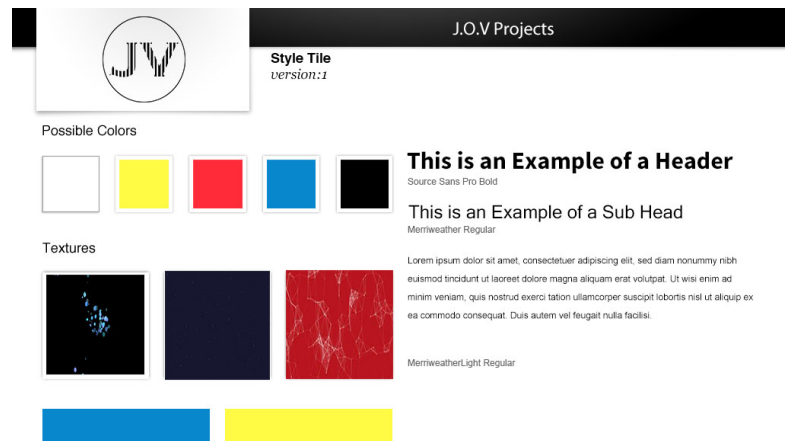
J.O.V Projects

JV

Style Tile
version:1

Possible Colors

This is an Example of a Header
Source Sans Pro Bold

This is an Example of a Sub Head
Merriweather Regular

Textures

Lorem ipsum dolor sit amet, consectetuer adipiscing elit, sed diam nonummy nibh euismod tincidunt ut laoreet dolore magna aliquam erat volutpat. Ut wisi enim ad minim veniam, quis nostrud exerci tation ullamcorper suscipit lobortis nisl ut aliquip ex ea commodo consequat. Duis autem vel feugait nulla facilisi.

MerriweatherLight Regular